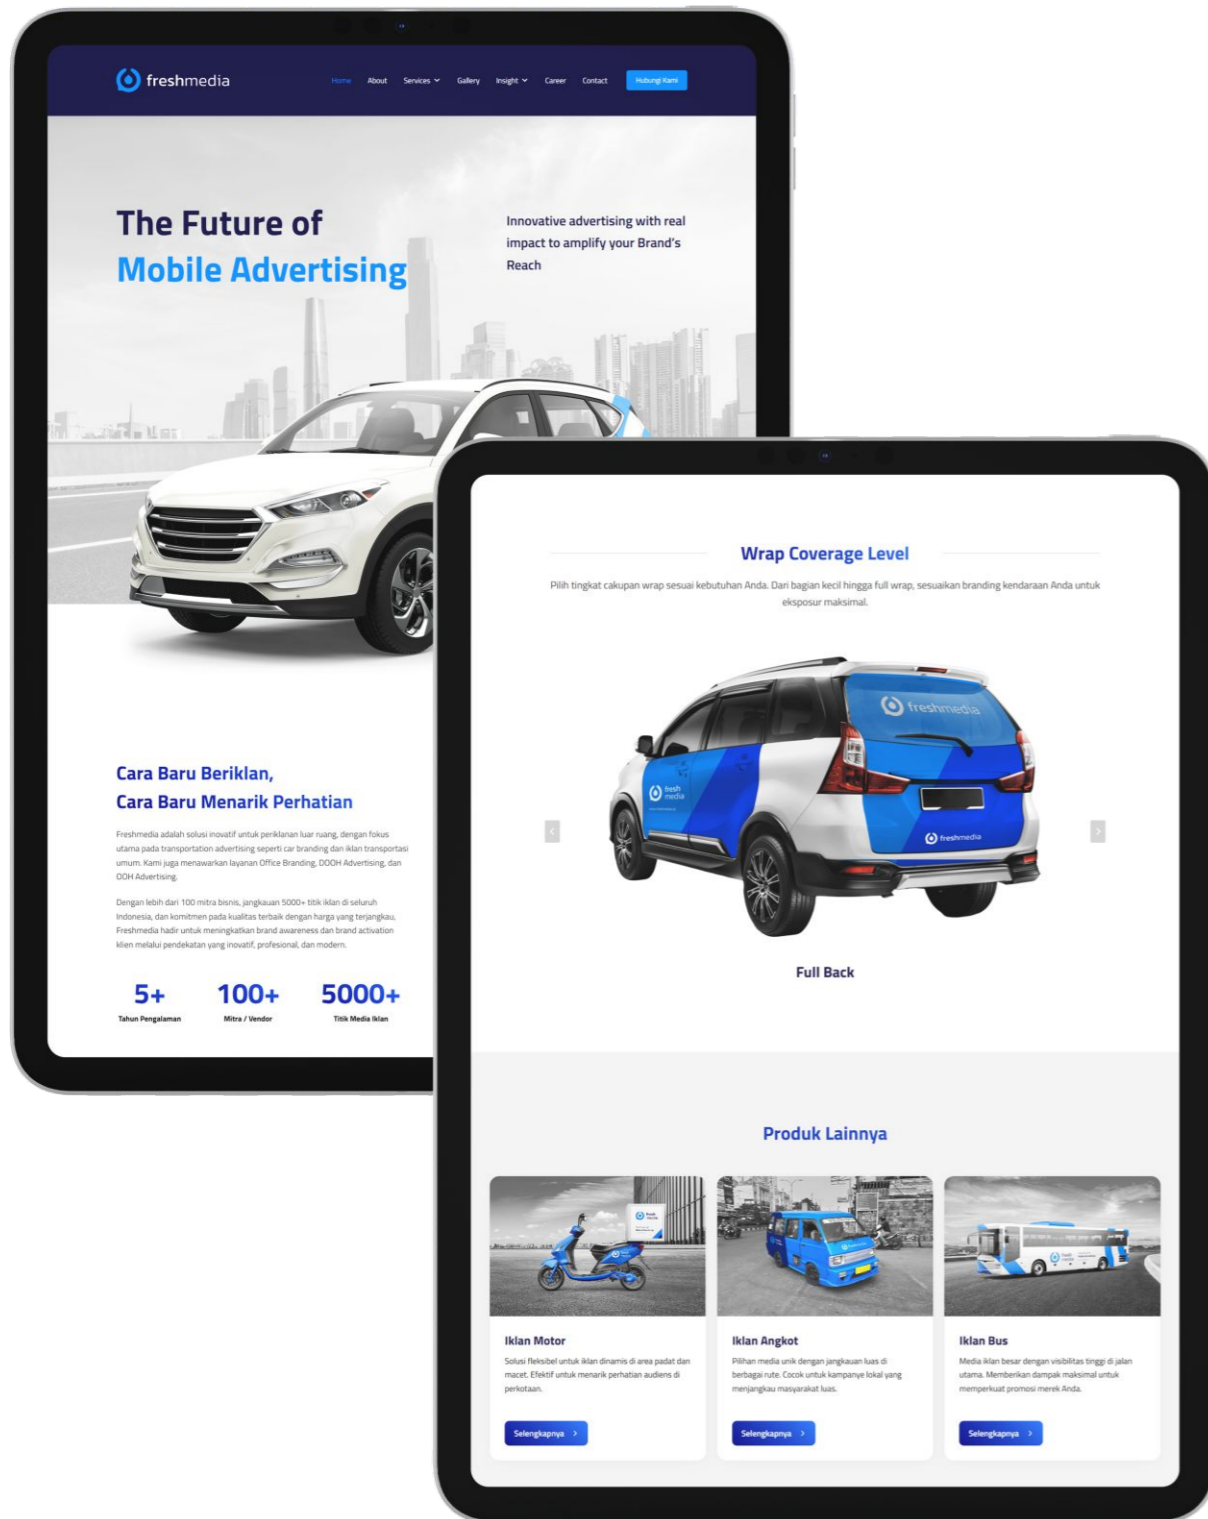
freshmedia

Home About Services Gallery Insight Career Contact Hubungi Kami

The Future of
Mobile Advertising

Innovative advertising with real impact to amplify your Brand's Reach

Cara Baru Beriklan,
Cara Baru Menarik Perhatian

Freshmedia adalah solusi inovatif untuk periklanan luar ruang, dengan fokus utama pada transportation advertising seperti car branding dan iklan transportasi umum. Kami juga menawarkan layanan Office Branding, DOOH Advertising, dan OOH Advertising.

Dengan lebih dari 100 mitra bisnis, jangkauan 5000+ titik iklan di seluruh Indonesia, dan komitmen pada kualitas terbaik dengan harga yang terjangkau, Freshmedia hadir untuk meningkatkan brand awareness dan brand activation klien melalui pendekatan yang inovatif, profesional, dan modern.

5+
Tahun Pengalaman

100+
Mitra / Vendor

5000+
Titik Media Iklan

Wrap Coverage Level

Pilih tingkat cakupan wrap sesuai kebutuhan Anda. Dari bagian kecil hingga full wrap, sesuaikan branding kendaraan Anda untuk eksposur maksimal.

freshmedia

fresh media

freshmedia

Full Back

Produk Lainnya

Iklan Motor
Solusi fleksibel untuk iklan dinamis di area padat dan macet. Efektif untuk menarik perhatian audiens di perkotaan.
Selengkapnya >

Iklan Angkot
Pilihan media unik dengan jangkauan luas di berbagai rute. Cocok untuk kampanye lokal yang menjangkau masyarakat luas.
Selengkapnya >

Iklan Bus
Media iklan besar dengan visibilitas tinggi di jalan utama. Memberikan dampak maksimal untuk memperkuat promosi merek Anda.
Selengkapnya >